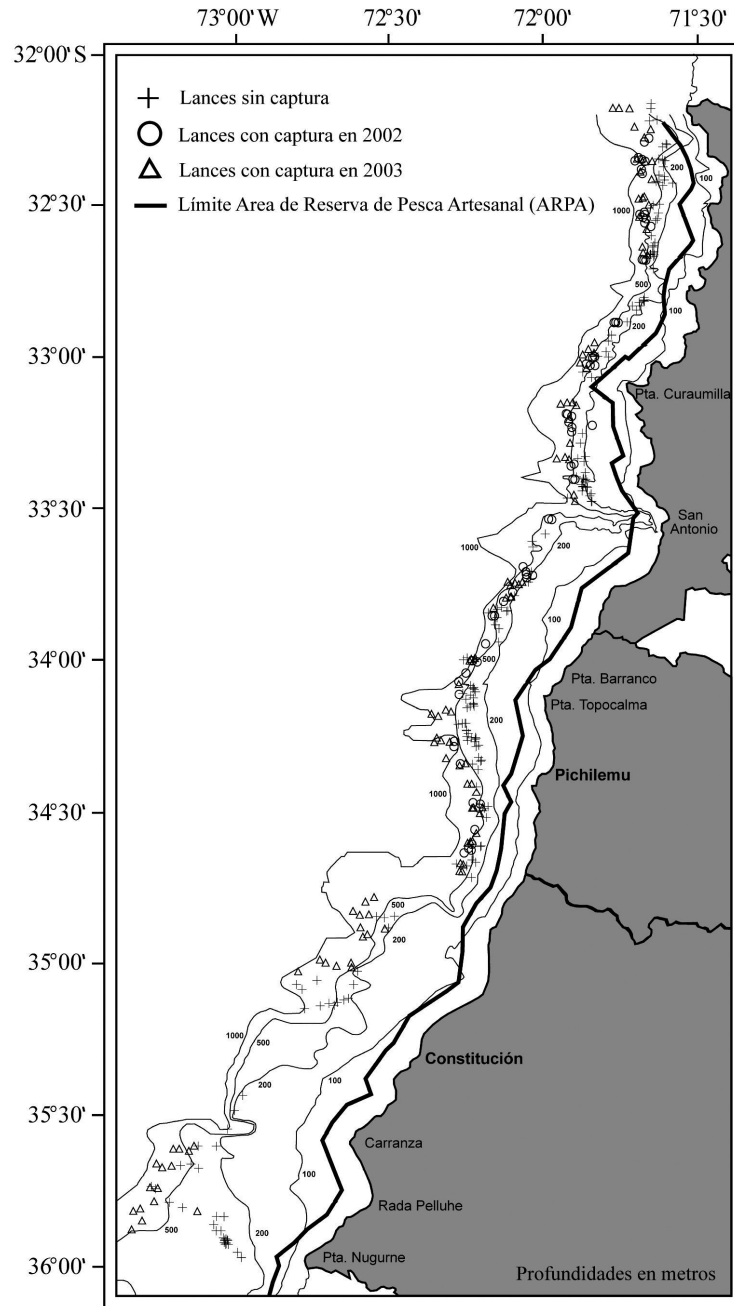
73°00' W 72°30' 72°00' 71°30'

32°00' S
32°30'
33°00'
33°30'
34°00'
34°30'
35°00'
35°30'
36°00'

+ Lances sin captura
○ Lances con captura en 2002
△ Lances con captura en 2003
Límite Area de Reserva de Pesca Artesanal (ARPA)

200
100
1000
500
200
100
Pta. Curaumilla
San Antonio
1000
200
100
500
Pta. Barranco
Pta. Topocalma
200
Pichilemu
1000
500
200
1000
500
200
100
Constitución
Carranza
100
Rada Pelluhe
500
200
Pta. Nugurne
Profundidades en metros